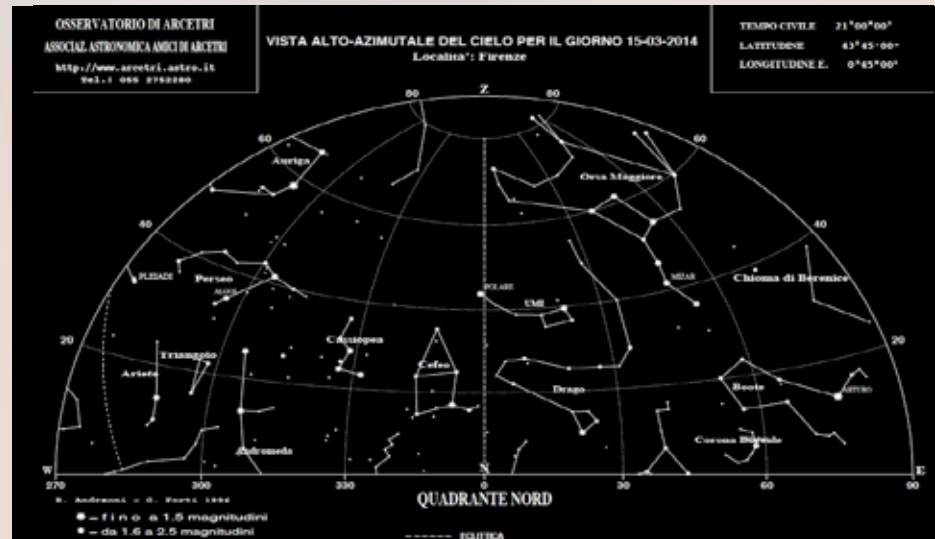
OSSERVATORIO DI ARCETRI
ASSOCIAZ. ASTRONOMICA AMICI DI ARCETRI
http://www.arcetri.astro.it
Tel.: 055 2752280

VISTA ALTO-AZIMUTALE DEL CIELO PER IL GIORNO 15-03-2014
Localita': Firenze

TEMPO CIVILE 21^h00^m00^s
LATITUDINE 43°45'00"
LONGITUDINE E. 0^h45^m00^s

80
Z
80
60
60
40
40
20
20

Auriga
Orsa Maggiore
PLEIADI
Perseo
ALGOL
MIZAR
Chioma di Berenice
POLARE
UMi
Cassiopea
Triangolo
Cefeo
Ariete
Drago
Boote
ARTURO
Andromeda
Corona Boreale

W
270
300
330
N
30
60
90
E

R. Andreani - C. Forti 1996
QUADRANTE NORD
• – fino a 1.5 magnitudini
• – da 1.6 a 2.5 magnitudini
------ ECLITTICA